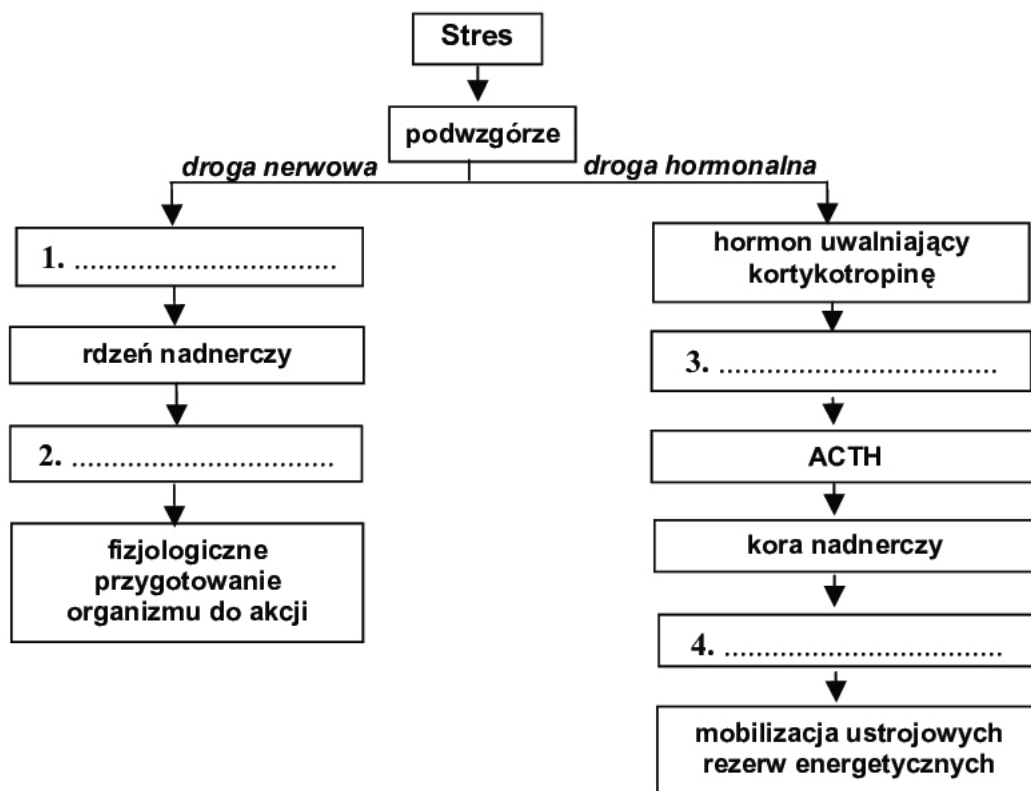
Stres

podwzgórze

droga nerwowa

droga hormonalna

1. ................................

rdzeń nadnerczy

2. ................................

fizjologiczne przygotowanie organizmu do akcji

hormon uwalniający kortykotropinę

3. ................................

ACTH

kora nadnerczy

4. ................................

mobilizacja ustrojowych rezerw energetycznych